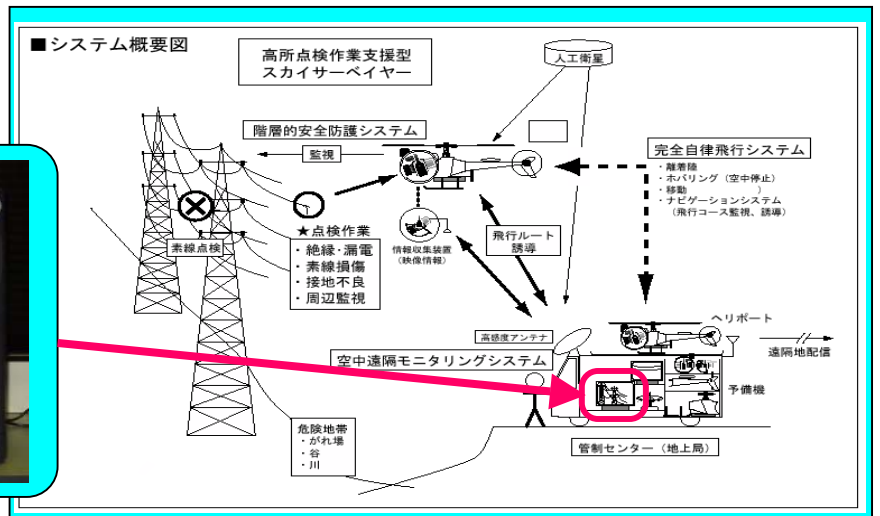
■システム概要図

高所点検作業支援型
スカイサーベイヤー

人工衛星

階層的安全防護システム

監視

完全自律飛行システム
・離着陸
・ホバリング（空中停止）
・移動　　　　　）
・ナビゲーションシステム
（飛行コース監視、誘導）

★点検作業
・絶縁・漏電
・素線損傷
・接地不良
・周辺監視

素線点検

情報収集装置
（映像情報）

飛行ルート
誘導

高感度アンテナ

ヘリポート

遠隔地配信

空中遠隔モニタリングシステム

予備機

危険地帯
・がれ場
・谷
・川

管制センター（地上局）